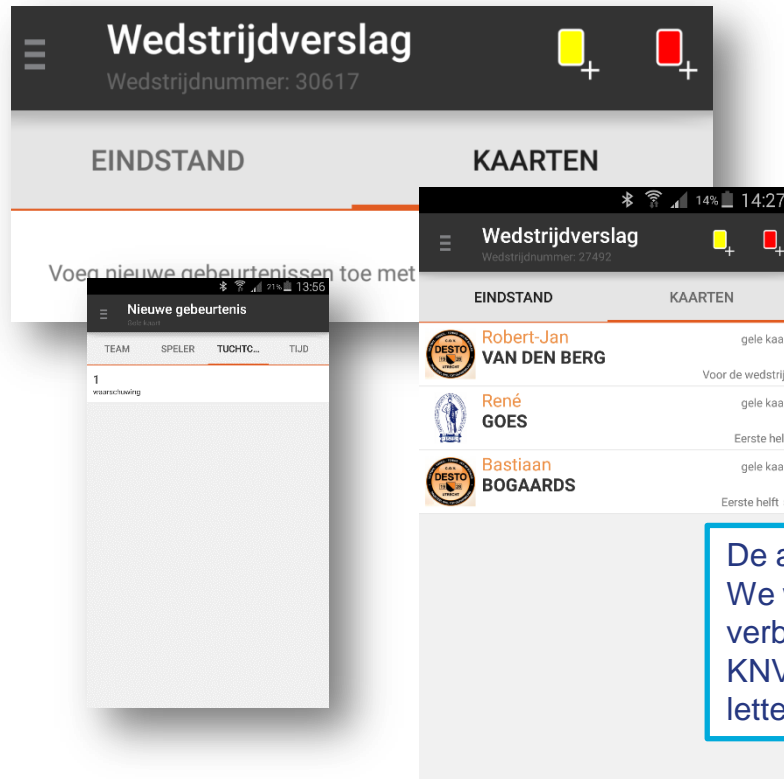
Wedstrijdverslag
Wedstrijdnummer: 30617

EINDSTAND
KAARTEN

Voeg nieuwe gebeurtenissen toe met

21% 13:56
Nieuwe gebeurtenis
Gele Kaart

TEAM
SPELER
TUCHTC...
TIJD

1
waarschuwing

14% 14:27
Wedstrijdverslag
Wedstrijdnummer: 27492

EINDSTAND
KAARTEN

DESTO
Robert-Jan
VAN DEN BERG
gele kaa
Voor de wedstrij

René
GOES
gele kaa
Eerste hel

DESTO
Bastiaan
BOGAARDS
gele kaa
Eerste helft

De a
We
verb
KN
lette